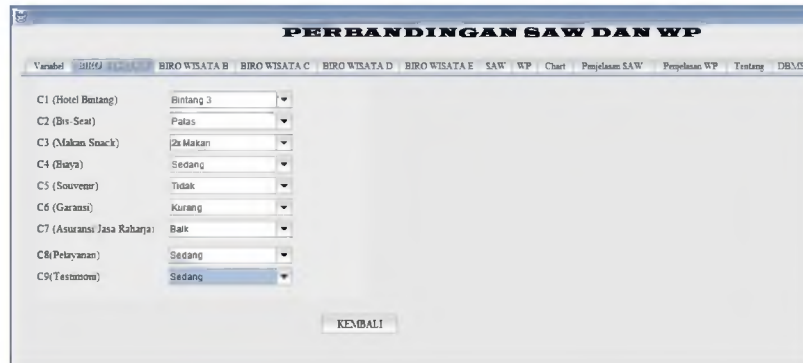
PERBANDINGAN SAW DAN WP

Variabel | BIRO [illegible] | BIRO WISATA B | BIRO WISATA C | BIRO WISATA D | BIRO WISATA E | SAW | WP | Chart | Penjelasan SAW | Penjelasan WP | Tentang | DBMS

C1 (Hotel Bintang) Bintang 3
C2 (Bis-Seat) Patas
C3 (Makan Snack) 2x Makan
C4 (Biaya) Sedang
C5 (Souvenir) Tidak
C6 (Garansi) Kurang
C7 (Asuransi Jasa Raharja) Baik
C8(Pelayanan) Sedang
C9(Testimoni) Sedang

KEMBALI